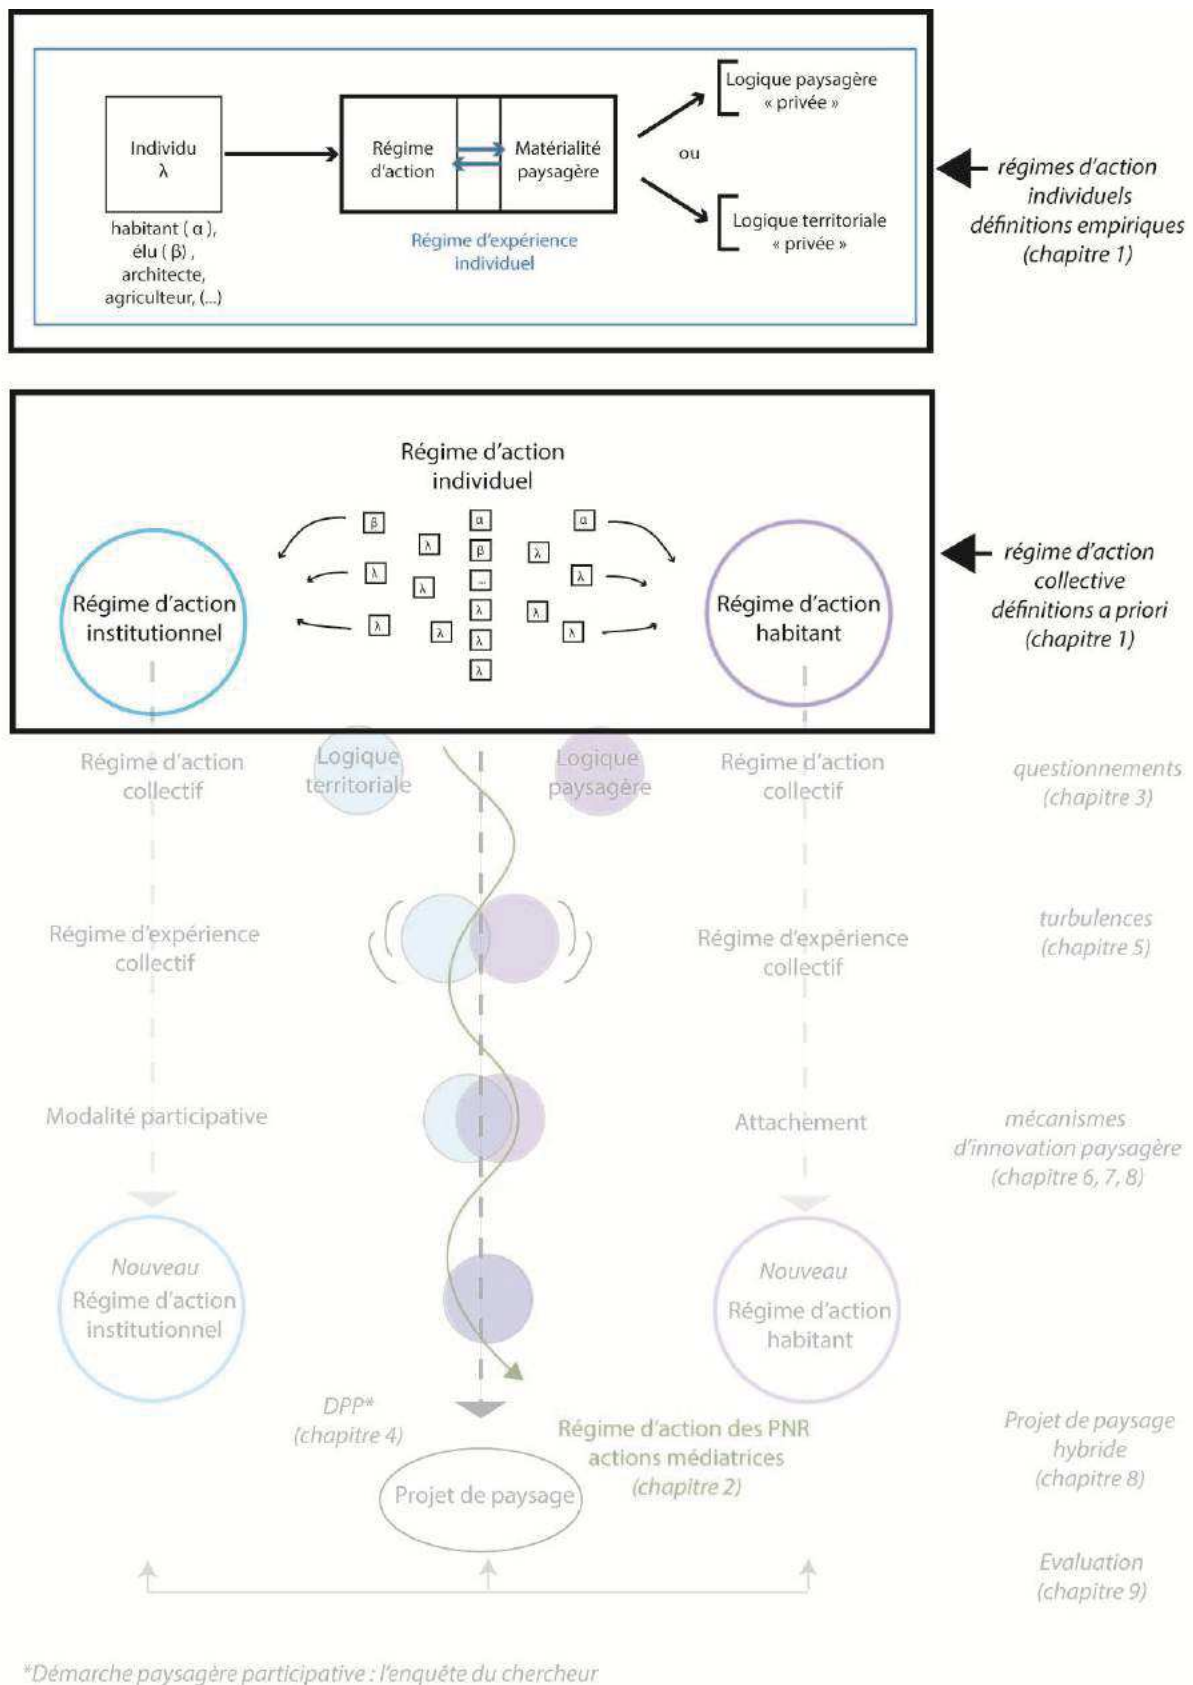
Individu
λ

habitant ( α ),
élu ( β ),
architecte,
agriculteur, (...)

Régime d'action

Matérialité paysagère

Régime d'expérience individuel

Logique paysagère « privée »

ou

Logique territoriale « privée »

régimes d'action individuels définitions empiriques (chapitre 1)

Régime d'action individuel

β λ α β ... λ λ λ α λ λ λ λ λ λ λ λ

Régime d'action institutionnel

Régime d'action habitant

régime d'action collective définitions a priori (chapitre 1)

Régime d'action collectif

Logique territoriale

Logique paysagère

Régime d'action collectif

questionnements (chapitre 3)

Régime d'expérience collectif

Régime d'expérience collectif

turbulences (chapitre 5)

Modalité participative

Attachement

mécanismes d'innovation paysagère (chapitre 6, 7, 8)

Nouveau Régime d'action institutionnel

Nouveau Régime d'action habitant

DPP* (chapitre 4)

Régime d'action des PNR actions médiatrices (chapitre 2)

Projet de paysage hybride (chapitre 8)

Projet de paysage

Evaluation (chapitre 9)

*Démarche paysagère participative : l'enquête du chercheur